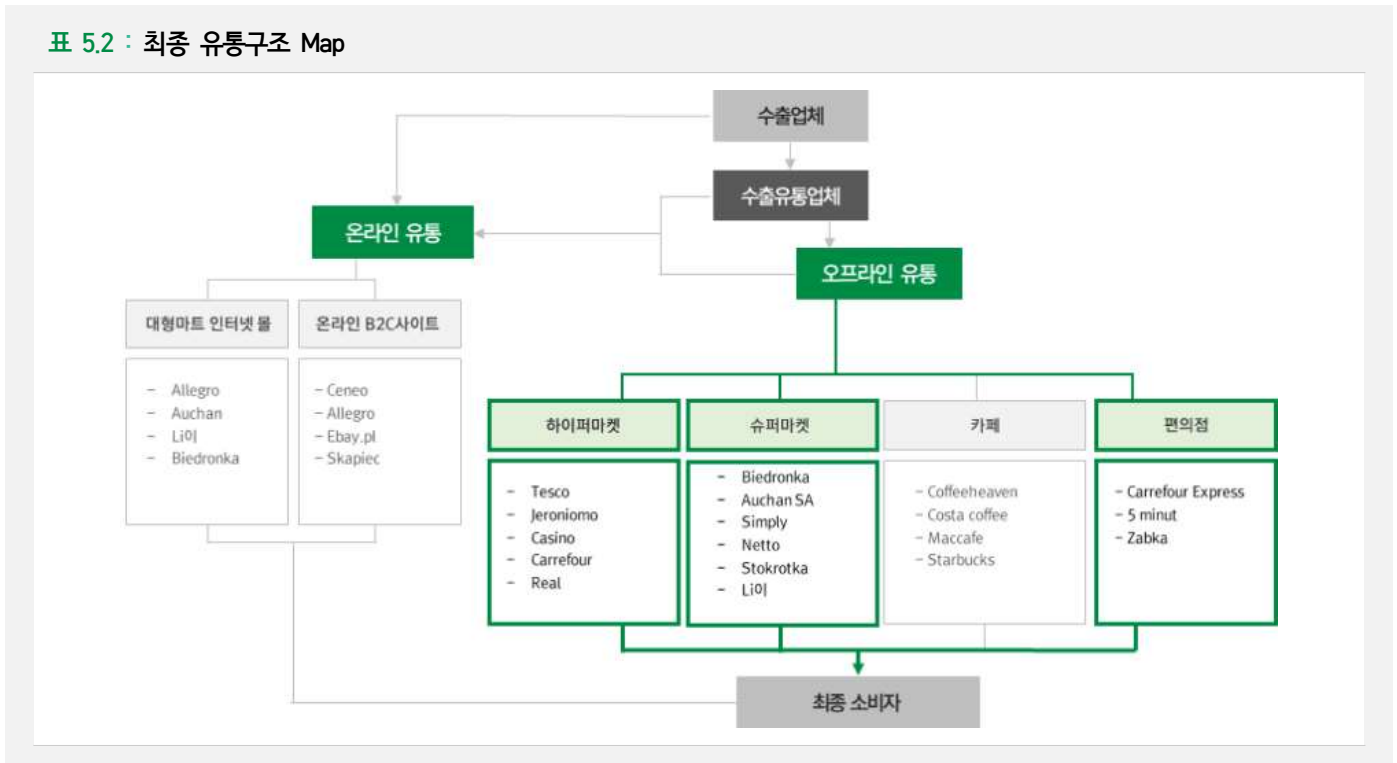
표 5.2 : 최종 유통구조 Map

수출업체

수출유통업체

온라인 유통

오프라인 유통

대형마트 인터넷 몰

온라인 B2C사이트

- Allegro
- Auchan
- Li이
- Biedronka

- Ceneo
- Allegro
- Ebay.pl
- Skapiec

하이퍼마켓

슈퍼마켓

카페

편의점

- Tesco
- Jeroniomo
- Casino
- Carrefour
- Real

- Biedronka
- Auchan SA
- Simply
- Netto
- Stokrotka
- Li이

- Coffeeheaven
- Costa coffee
- Maccafe
- Starbucks

- Carrefour Express
- 5 minut
- Zabka

최종 소비자